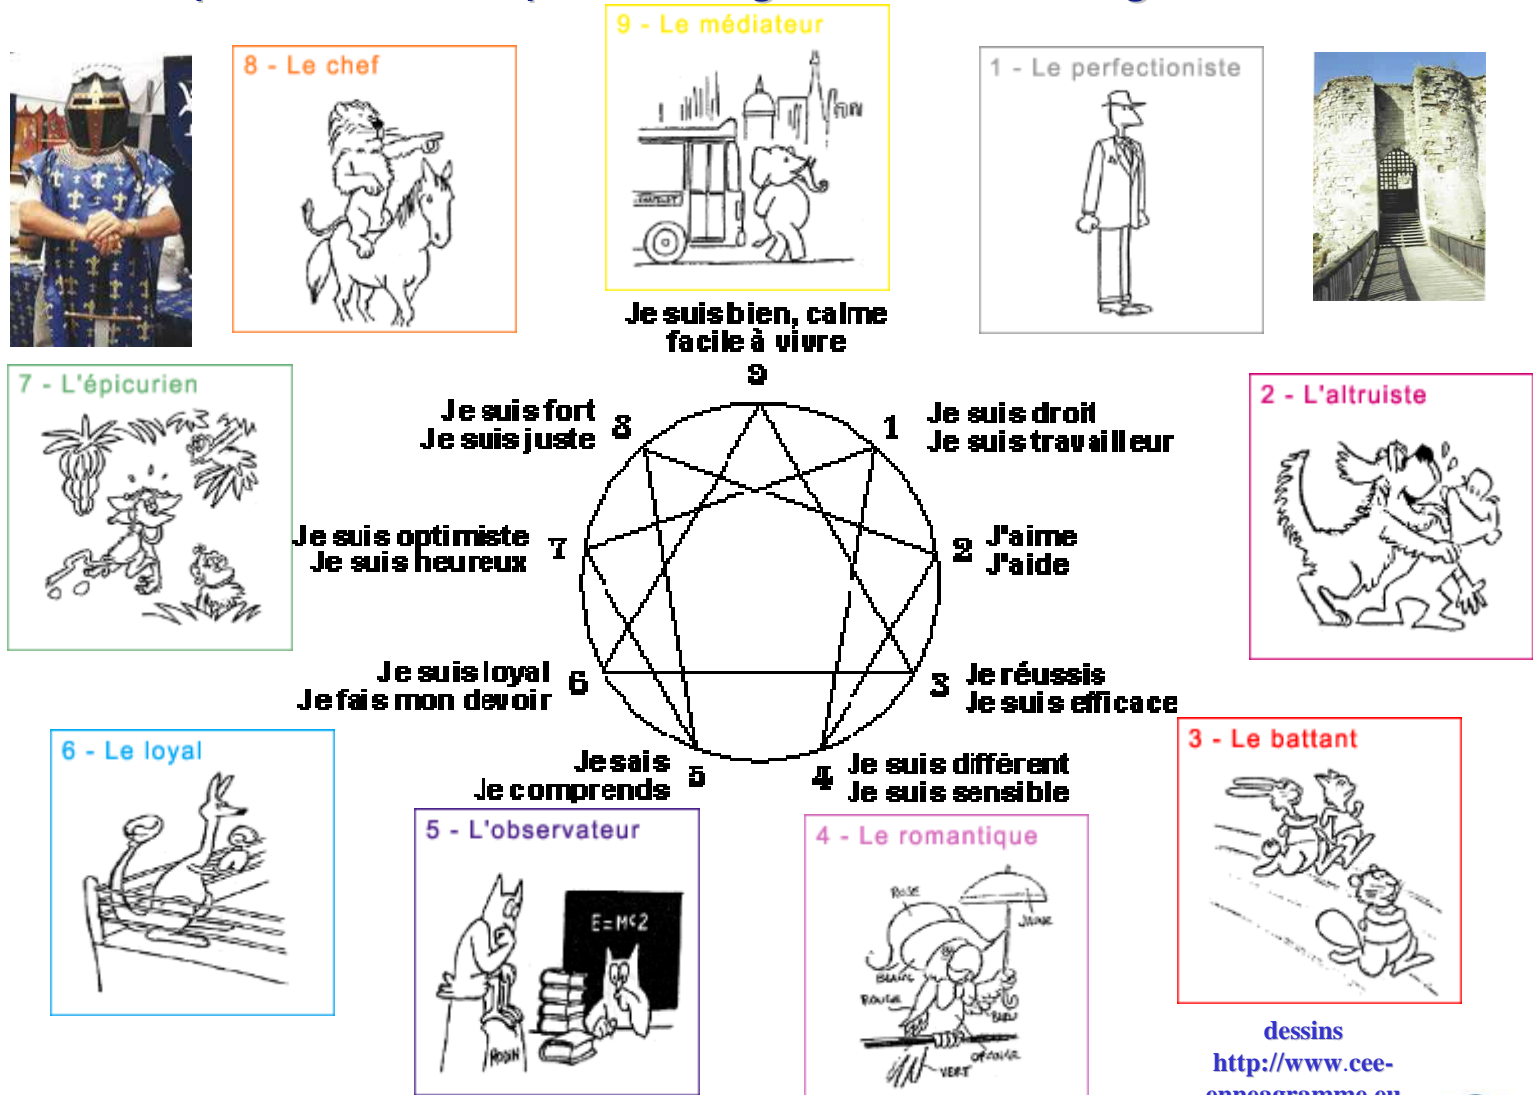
8 - Le chef

9 - Le médiateur

1 - Le perfectioniste

Je suis bien, calme facile à vivre

9

7 - L'épicurien

Je suis fort Je suis juste 8

1 Je suis droit Je suis travailleur

2 - L'altruiste

Je suis optimiste Je suis heureux 7

2 J'aime J'aide

Je suis loyal Je fais mon devoir 6

3 Je réussis Je suis efficace

6 - Le loyal

Je sais Je comprends 5

4 Je suis différent Je suis sensible

3 - Le battant

5 - L'observateur

E=MC2

RODIN

4 - Le romantique

ROSE

JAUNE

BLANC

ROUGE

BLEU

ORANGE

VERT

dessins http://www.cee-